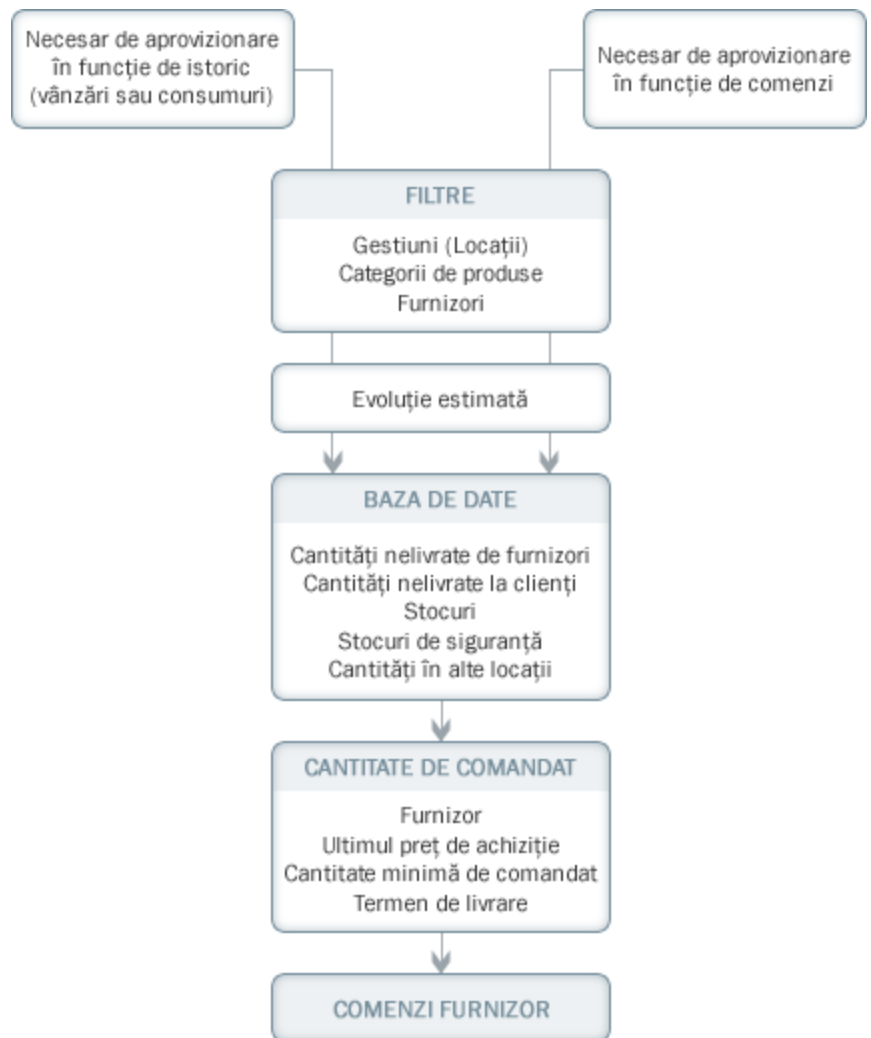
Necesar de aprovizionare în funcție de istoric (vânzări sau consumuri)

Necesar de aprovizionare în funcție de comenzi

FILTRE

Gestiuni (Locații)
Categorii de produse
Furnizori

Evoluție estimată

BAZA DE DATE

Cantități nelivrate de furnizori
Cantități nelivrate la clienți
Stocuri
Stocuri de siguranță
Cantități în alte locații

CANTITATE DE COMANDAT

Furnizor
Ultimul preț de achiziție
Cantitate minimă de comandat
Termen de livrare

COMENZI FURNIZOR